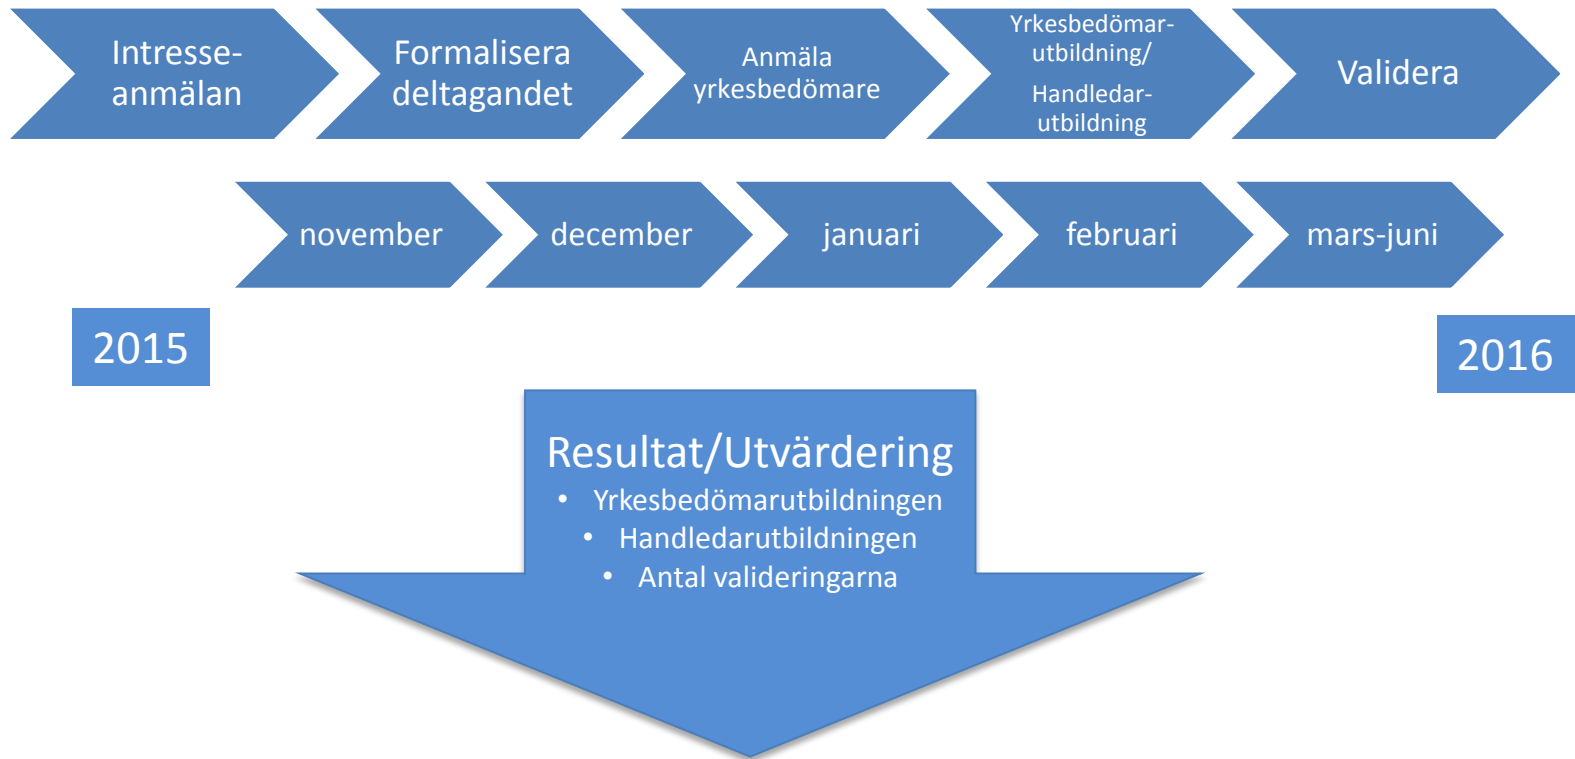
Intresse-anmälan

Formalisera deltagandet

Anmäla yrkesbedömare

Yrkesbedömar-utbildning/

Handledar-utbildning

Validera

november

december

januari

februari

mars-juni

2015

2016

Resultat/Utvärdering

- Yrkesbedömarutbildningen
- Handledarutbildningen
- Antal valideringarna